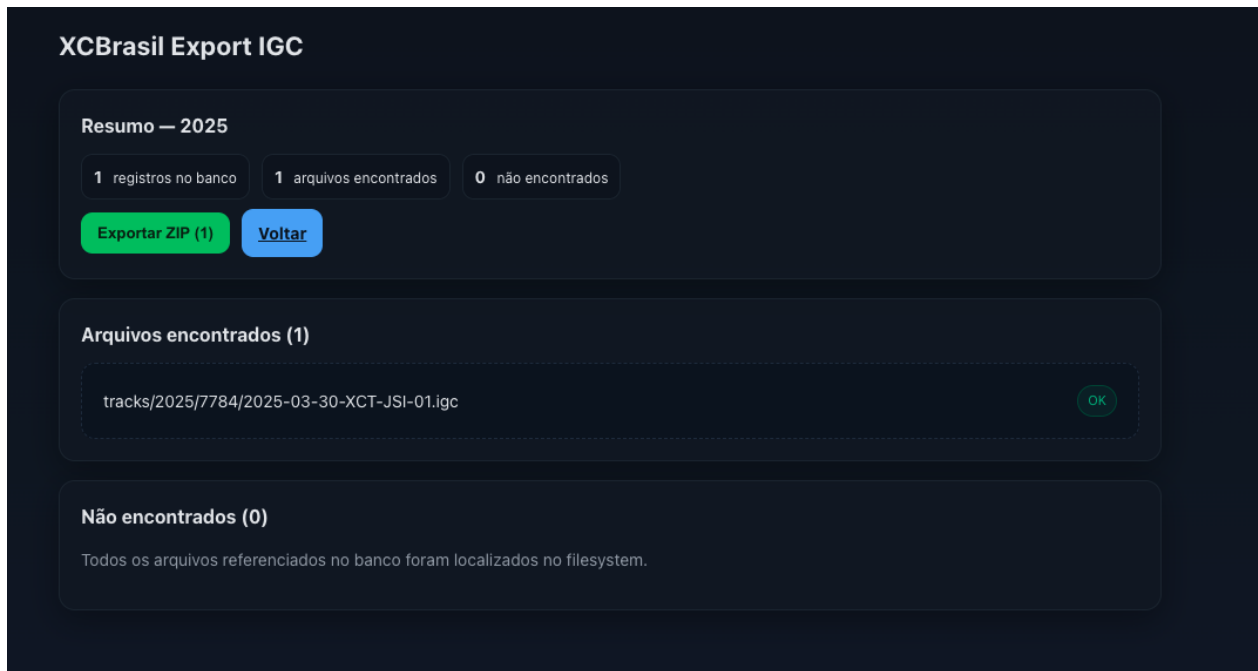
XCBrasil Export IGC

Resumo — 2025

1 registros no banco

1 arquivos encontrados

0 não encontrados

Exportar ZIP (1)

Voltar

Arquivos encontrados (1)

tracks/2025/7784/2025-03-30-XCT-JSI-01.igc

OK

Não encontrados (0)

Todos os arquivos referenciados no banco foram localizados no filesystem.